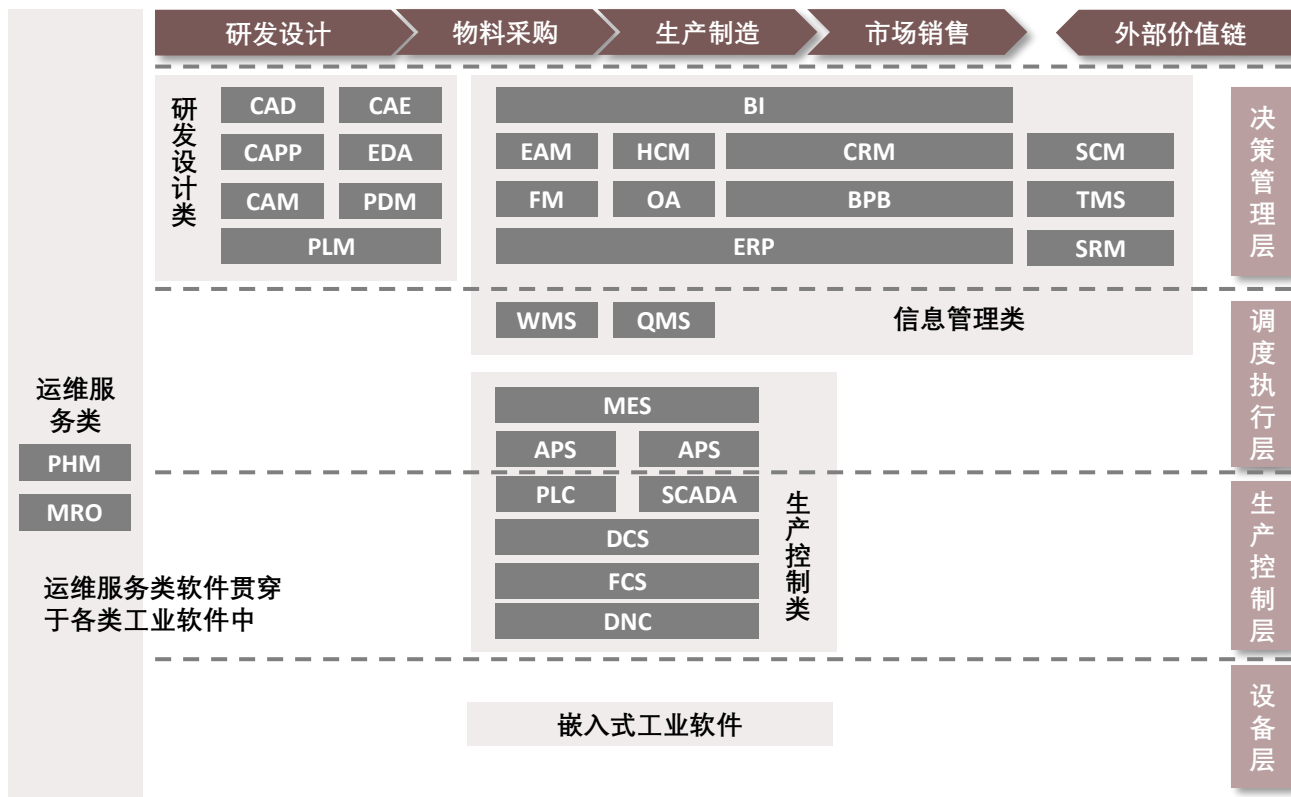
研发设计 物料采购 生产制造 市场销售 外部价值链

研发设计类
CAD CAE
CAPP EDA
CAM PDM
PLM

BI
EAM HCM CRM SCM
FM OA BPB TMS
ERP SRM
WMS QMS
信息管理类

决策管理层

调度执行层

运维服务类
PHM
MRO

MES
APS APS
PLC SCADA
DCS
FCS
DNC
生产控制类

生产控制层

运维服务类软件贯穿于各类工业软件中

嵌入式工业软件

设备层